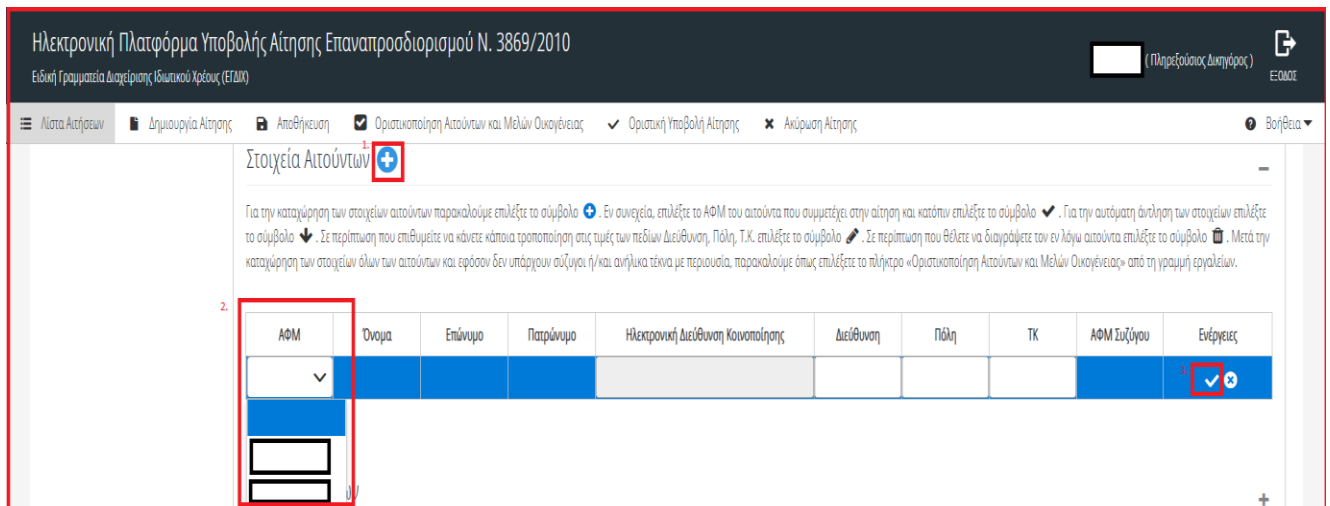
Ηλεκτρονική Πλατφόρμα Υποβολής Αίτησης Επαναπροσδιορισμού Ν. 3869/2010
Ειδική Γραμματεία Διαχείρισης Ιδιωτικού Χρέους (ΕΓΔΙΧ)

( Πληρεξούσιος Δικηγόρος )
ΕΞΟΔΟΣ

Λίστα Αιτήσεων
Δημιουργία Αίτησης
Αποθήκευση
Οριστικοποίηση Αιτούντων και Μελών Οικογένειας
Οριστική Υποβολή Αίτησης
Ακύρωση Αίτησης
Βοήθεια

Στοιχεία Αιτούντων
1.

Για την καταχώρηση των στοιχείων αιτούντων παρακαλούμε επιλέξτε το σύμβολο. Εν συνεχεία, επιλέξτε το ΑΦΜ του αιτούντα που συμμετέχει στην αίτηση και κατόπιν επιλέξτε το σύμβολο. Για την αυτόματη άντληση των στοιχείων επιλέξτε το σύμβολο. Σε περίπτωση που επιθυμείτε να κάνετε κάποια τροποποίηση στις τιμές των πεδίων Διεύθυνση, Πόλη, Τ.Κ. επιλέξτε το σύμβολο. Σε περίπτωση που θέλετε να διαγράψετε τον εν λόγω αιτούντα επιλέξτε το σύμβολο. Μετά την καταχώρηση των στοιχείων όλων των αιτούντων και εφόσον δεν υπάρχουν σύζυγοι ή/και ανήλικα τέκνα με περιουσία, παρακαλούμε όπως επιλέξετε το πλήκτρο «Οριστικοποίηση Αιτούντων και Μελών Οικογένειας» από τη γραμμή εργαλείων.

2.

| ΑΦΜ | Όνομα | Επώνυμο | Πατρώνυμο | Ηλεκτρονική Διεύθυνση Κοινοποίησης | Διεύθυνση | Πόλη | ΤΚ | ΑΦΜ Συζύγου | Ενέργειες |
|---|---|---|---|---|---|---|---|---|---|
| | | | | | | | | | 3. |

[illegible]